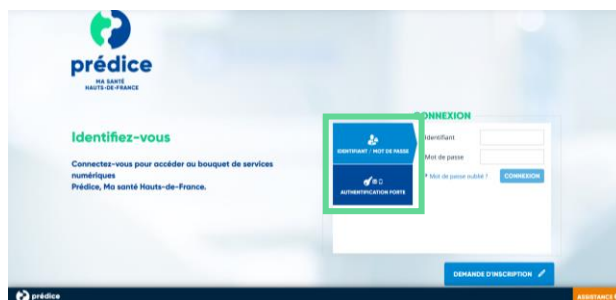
prédice
MA SANTÉ HAUTS-DE-FRANCE

Identifiez-vous

Connectez-vous pour accéder au bouquet de services numériques
Prédice, Ma santé Hauts-de-France.

CONNEXION

IDENTIFIANT / MOT DE PASSE

AUTHENTIFICATION FORTE

Identifiant

Mot de passe

Mot de passe oublié ?

CONNEXION

DEMANDE D'INSCRIPTION

prédice

ASSISTANCE